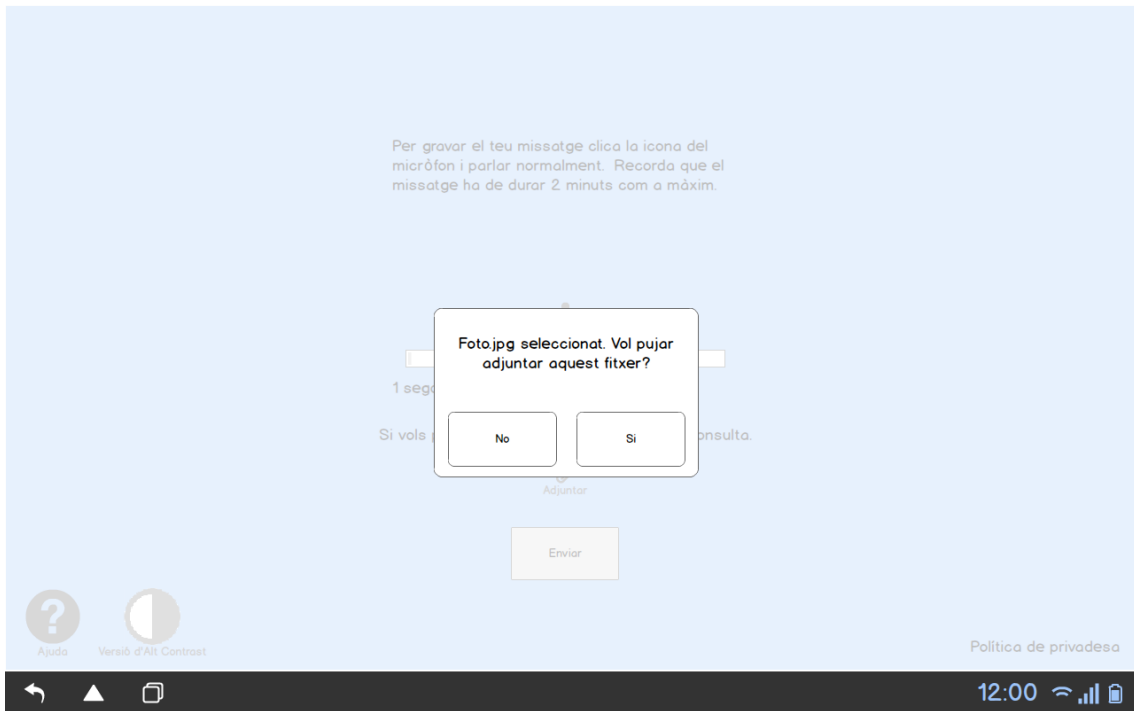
Per gravar el teu missatge clica la icona del micròfon i parlar normalment. Recorda que el missatge ha de durar 2 minuts com a màxim.

1 seg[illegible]

Si vols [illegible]onsulta.

Foto.jpg seleccionat. Vol pujar adjuntar aquest fitxer?

No

Si

Adjuntar

Enviar

Ajuda

Versió d'Alt Contrast

Política de privadesa

12:00